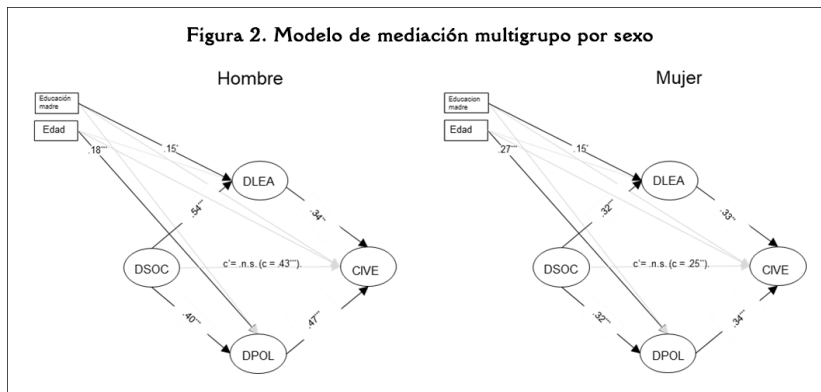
Figura 2. Modelo de mediación multigrupo por sexo

Hombre

Educación madre

Edad

.18***

.15*

.54***

DLEA

.34**

DSOC

c' = n.s. (c = .43***).

CIVE

.40***

.47***

DPOL

Mujer

Educacion madre

Edad

.27***

.15*

.32***

DLEA

.33**

DSOC

c' = n.s. (c = .25**).

CIVE

.32***

.34**

DPOL